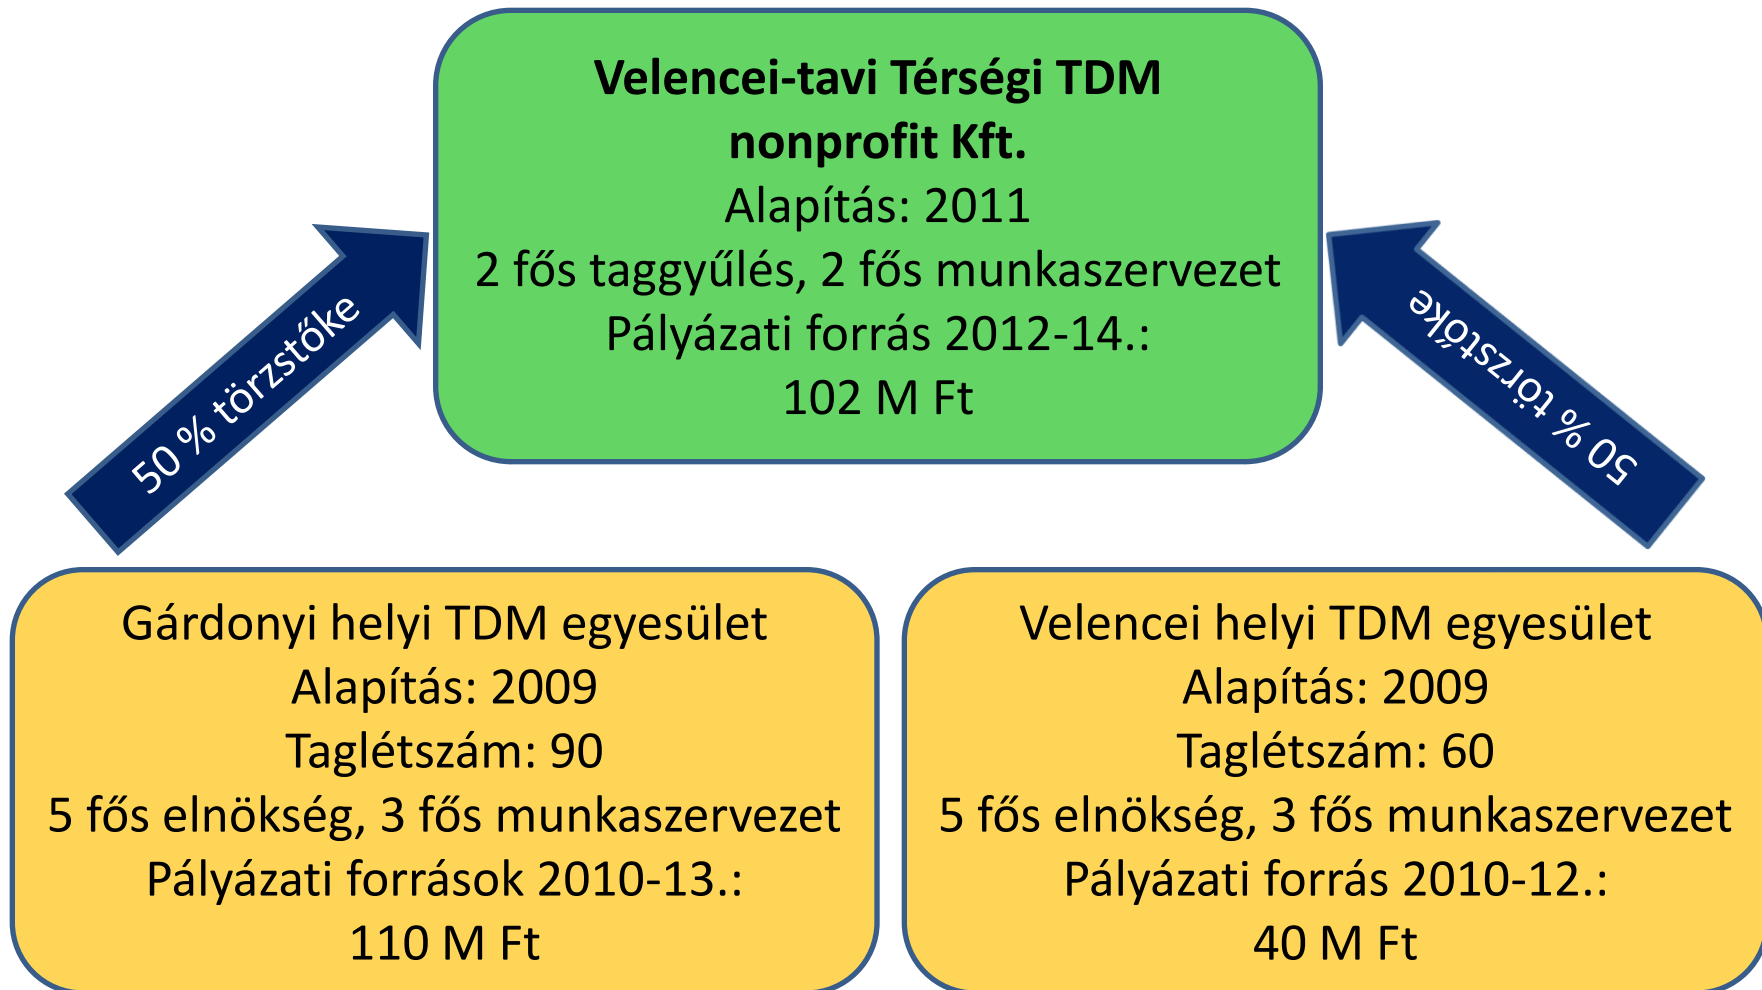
Velencei-tavi Térségi TDM nonprofit Kft.
Alapítás: 2011
2 fős taggyűlés, 2 fős munkaszervezet
Pályázati forrás 2012-14.:
102 M Ft

50 % törzstőke

50 % törzstőke

Gárdonyi helyi TDM egyesület
Alapítás: 2009
Taglétszám: 90
5 fős elnökség, 3 fős munkaszervezet
Pályázati források 2010-13.:
110 M Ft

Velencei helyi TDM egyesület
Alapítás: 2009
Taglétszám: 60
5 fős elnökség, 3 fős munkaszervezet
Pályázati forrás 2010-12.:
40 M Ft